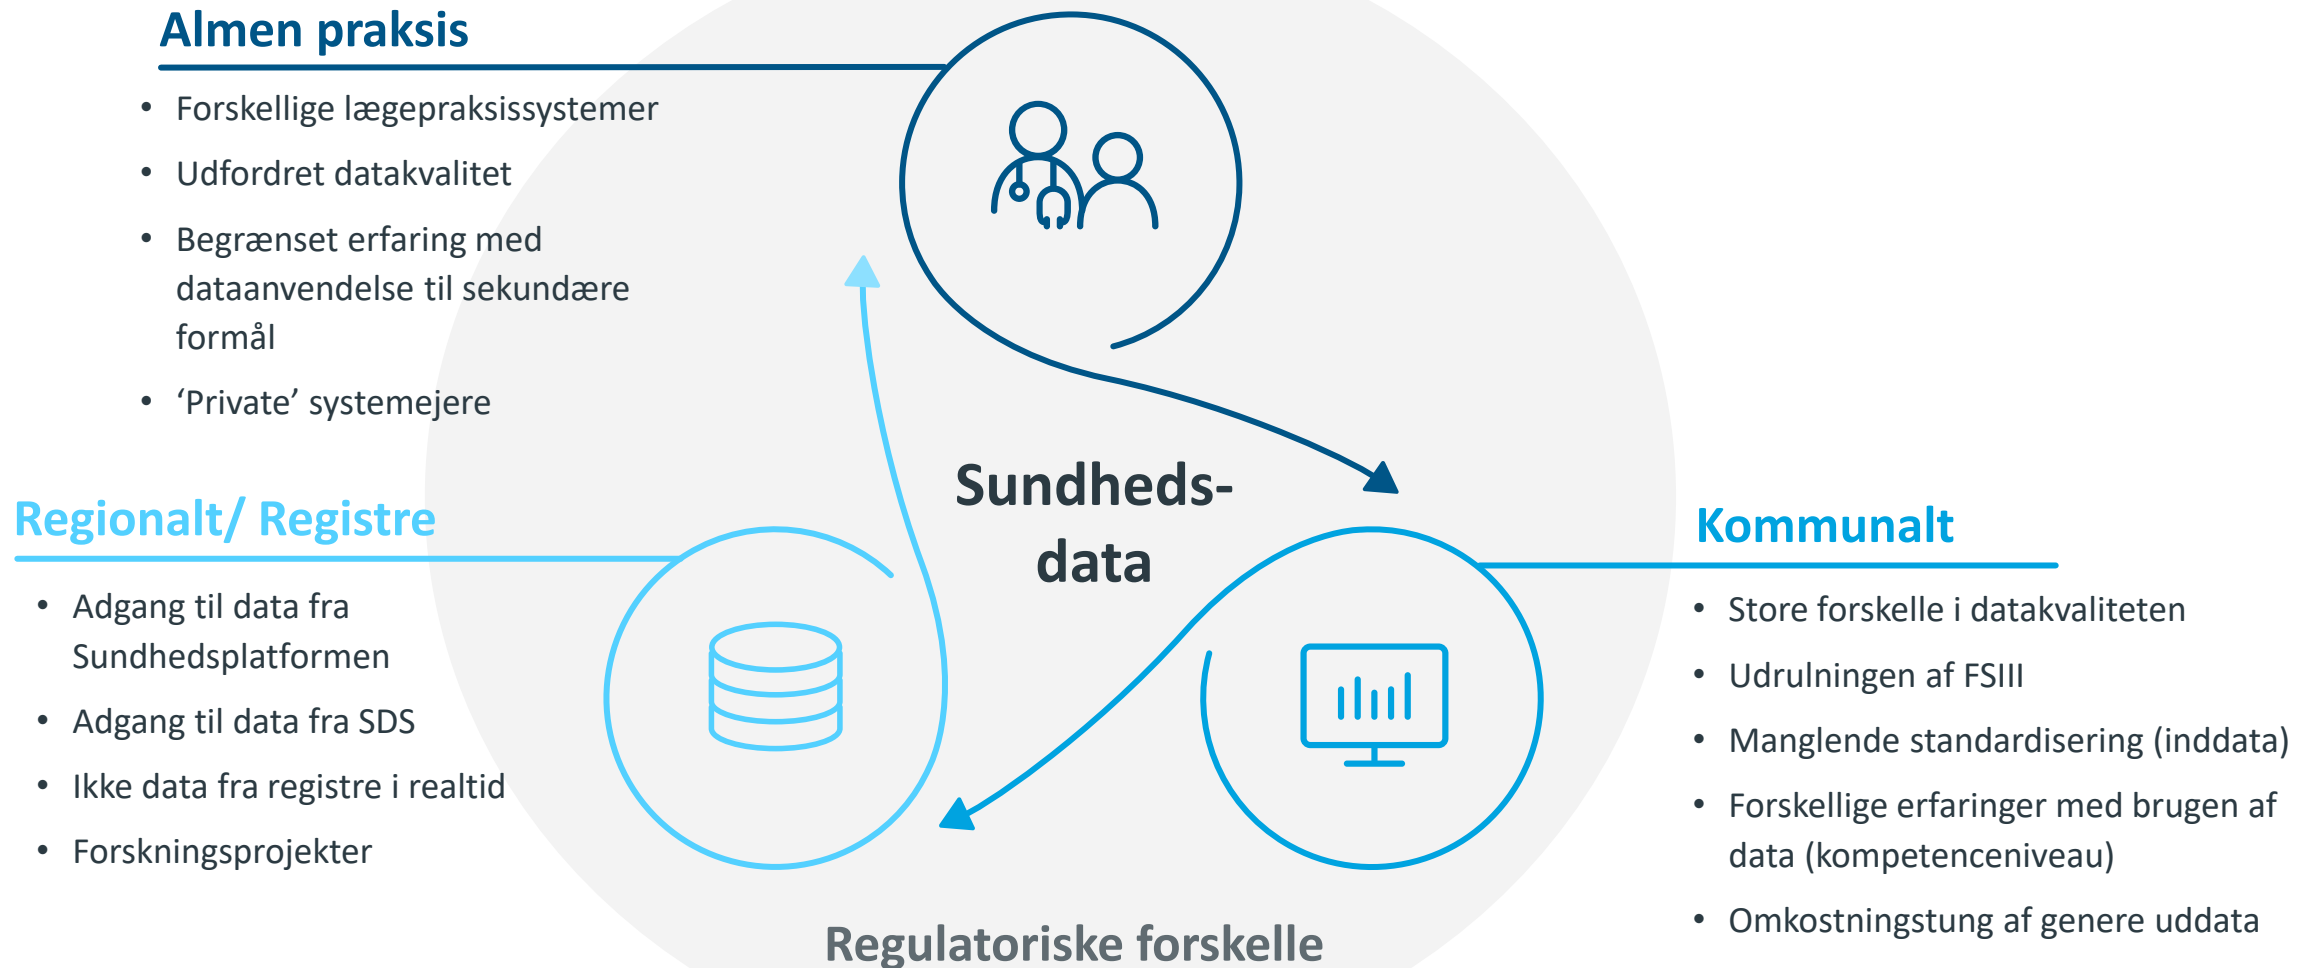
Almen praksis

- Forskellige lægepraksissystemer
- Udfordret datakvalitet
- Begrænset erfaring med dataanvendelse til sekundære formål
- 'Private' systemejere

Sundheds-data

Regionalt/ Registre

- Adgang til data fra Sundhedsplatformen
- Adgang til data fra SDS
- Ikke data fra registre i realtid
- Forskningsprojekter

Kommunalt

- Store forskelle i datakvaliteten
- Udrulningen af FSIII
- Manglende standardisering (inddata)
- Forskellige erfaringer med brugen af data (kompetenceniveau)
- Omkostningstung af genere uddata

Regulatoriske forskelle